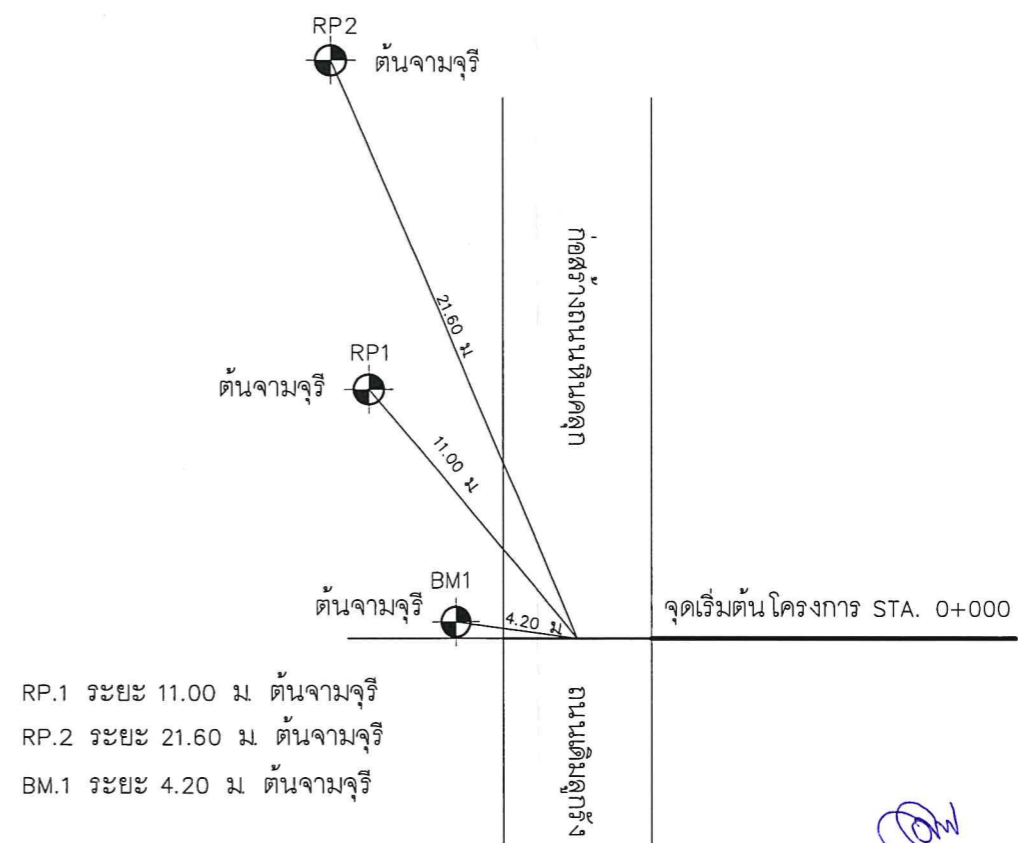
RP2
ต้นจามจุรี
21.60 ม.
ถนนดินลูกรังเดิม
RP1
ต้นจามจุรี
11.00 ม.
BM1
ต้นจามจุรี
4.20 ม.
จุดเริ่มต้นโครงการ STA. 0+000
ถนนลูกรังเดิม

RP.1 ระยะ 11.00 ม. ต้นจามจุรี
RP.2 ระยะ 21.60 ม. ต้นจามจุรี
BM.1 ระยะ 4.20 ม. ต้นจามจุรี